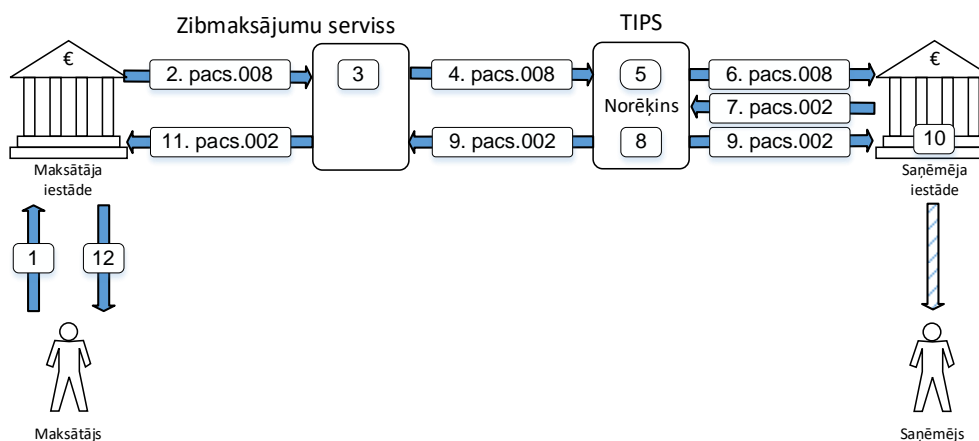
Zibmaksājumu serviss

TIPS

€

2. pacs.008

3

4. pacs.008

5

Norēķins

6. pacs.008

€

7. pacs.002

11. pacs.002

9. pacs.002

8

9. pacs.002

10

Maksātāja iestāde

Saņēmēja iestāde

1

12

Maksātājs

Saņēmējs